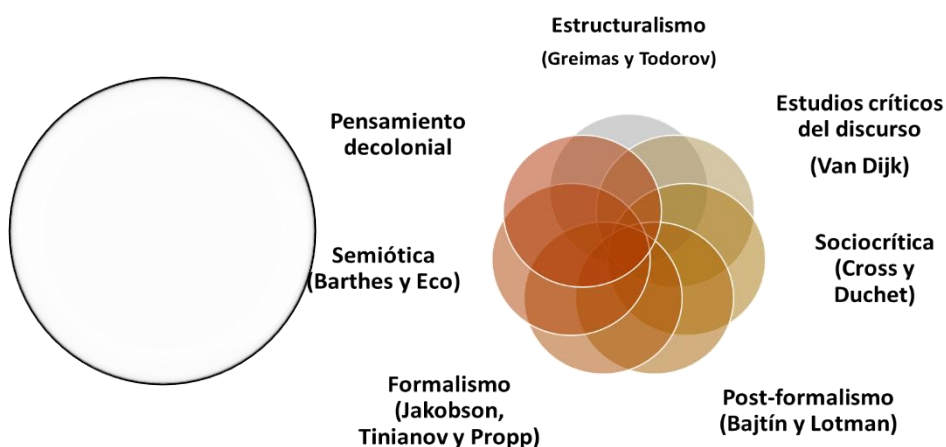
Estructuralismo
(Greimas y Todorov)

Estudios críticos del discurso
(Van Dijk)

Pensamiento decolonial

Sociocrítica
(Cross y Duchet)

Semiótica
(Barthes y Eco)

Formalismo
(Jakobson, Tinianov y Propp)

Post-formalismo
(Bajtín y Lotman)